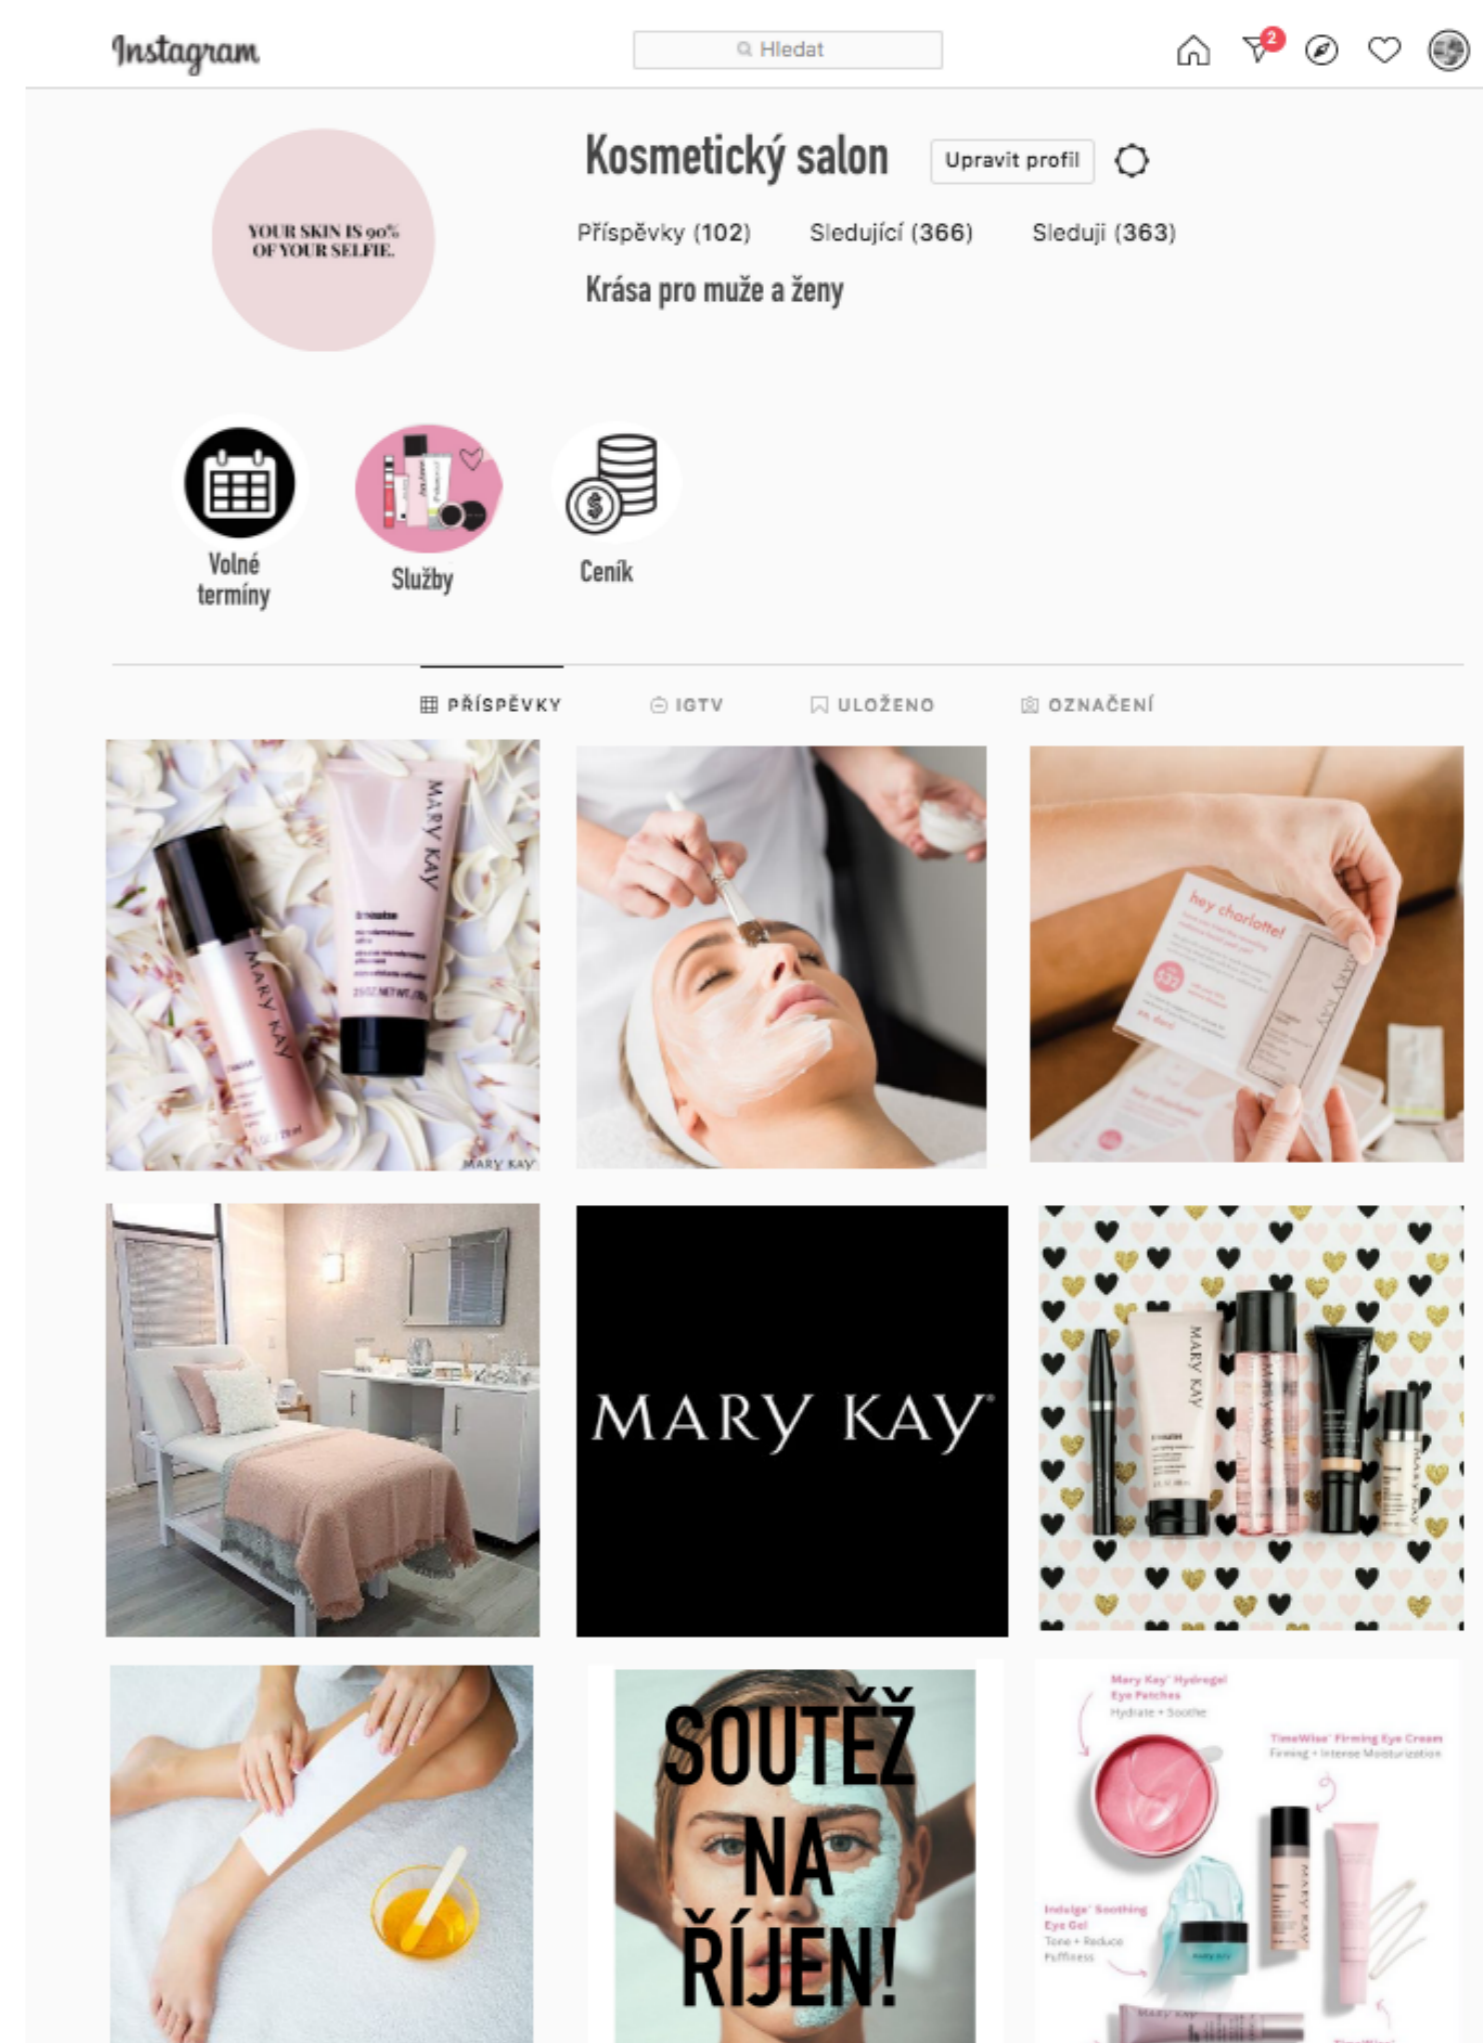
Instagram

Hledat

2

Kosmetický salon Upravit profil

Příspěvky (102) Sledující (366) Sleduji (363)

Krása pro muže a ženy

YOUR SKIN IS 90% OF YOUR SELFIE.

Volné termíny

Služby

Ceník

PŘÍSPĚVKY IGTV ULOŽENO OZNAČENÍ

MARY KAY

MARY KAY

hey charlotte!

MARY KAY

MARY KAY

SOUTĚŽ NA ŘÍJEN!

Mary Kay Hydrogel Eye Patches
Hydrate + Soothe

TimeWise Firming Eye Cream
Firming + Intense Moisturization

Indulge Soothing Eye Gel
Tone + Reduce Puffiness